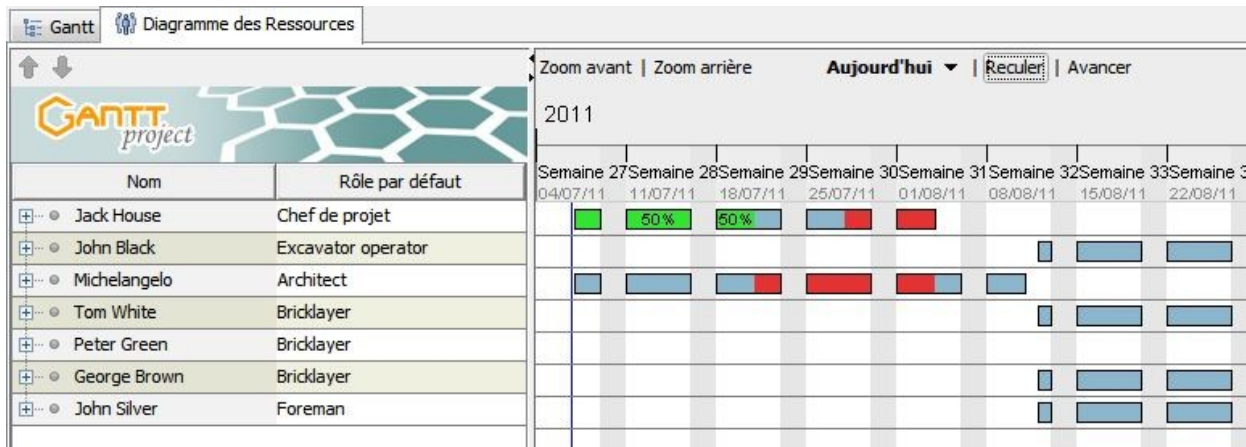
Gantt | Diagramme des Ressources

GANTT project

| Nom | Rôle par défaut |
|---|---|
| Jack House | Chef de projet |
| John Black | Excavator operator |
| Michelangelo | Architect |
| Tom White | Bricklayer |
| Peter Green | Bricklayer |
| George Brown | Bricklayer |
| John Silver | Foreman |

Zoom avant | Zoom arrière Aujourd'hui ▼ | Reculer | Avancer

2011

Semaine 27 04/07/11 Semaine 28 11/07/11 Semaine 29 18/07/11 Semaine 30 25/07/11 Semaine 31 01/08/11 Semaine 32 08/08/11 Semaine 33 15/08/11 Semaine 3 22/08/11

50% 50%